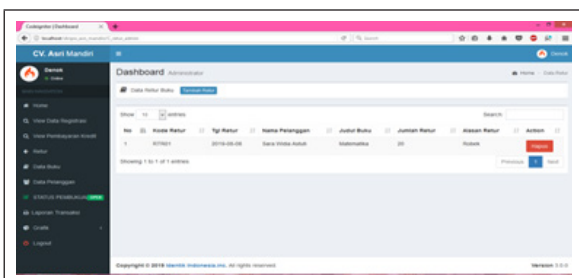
Codeigniter | Dashboard

localhost/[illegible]

Search

CV. Asri Mandiri

Danok

Danok
Online

Home

View Data Registrasi

View Pembayaran Kredit

Retur

Data Buku

Data Pelanggan

STATUS PEMBAYARAN

Laporan Transaksi

Grafik

Logout

Dashboard Administrator

Home > Data Retur

Data Retur Buku Tambah Retur

Show 10 entries

Search:

| No | Kode Retur | Tgl Retur | Nama Pelanggan | Judul Buku | Jumlah Retur | Alasan Retur | Action |
|---|---|---|---|---|---|---|---|
| 1 | RTR01 | 2018-09-08 | Sara Widia Astuti | Matematika | 20 | Rusak | Hapus |

Showing 1 to 1 of 1 entries

Previous 1 Next

Copyright © 2018 Idemlah Indonesia Inc. All rights reserved.

Version 2.0.0